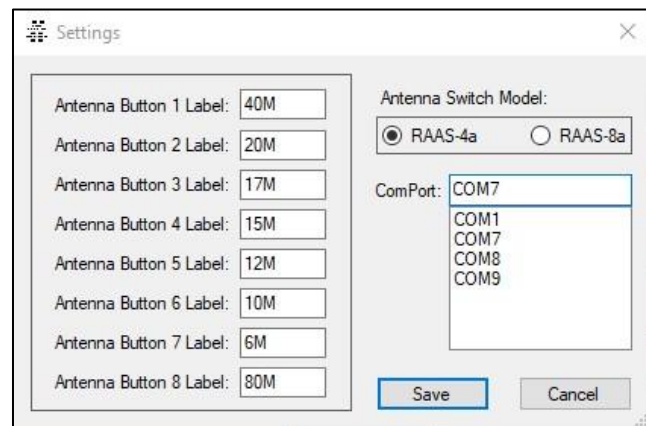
Settings

Antenna Button 1 Label: 40M
Antenna Button 2 Label: 20M
Antenna Button 3 Label: 17M
Antenna Button 4 Label: 15M
Antenna Button 5 Label: 12M
Antenna Button 6 Label: 10M
Antenna Button 7 Label: 6M
Antenna Button 8 Label: 80M

Antenna Switch Model:
RAAS-4a
RAAS-8a

ComPort: COM7
COM1
COM7
COM8
COM9

Save
Cancel